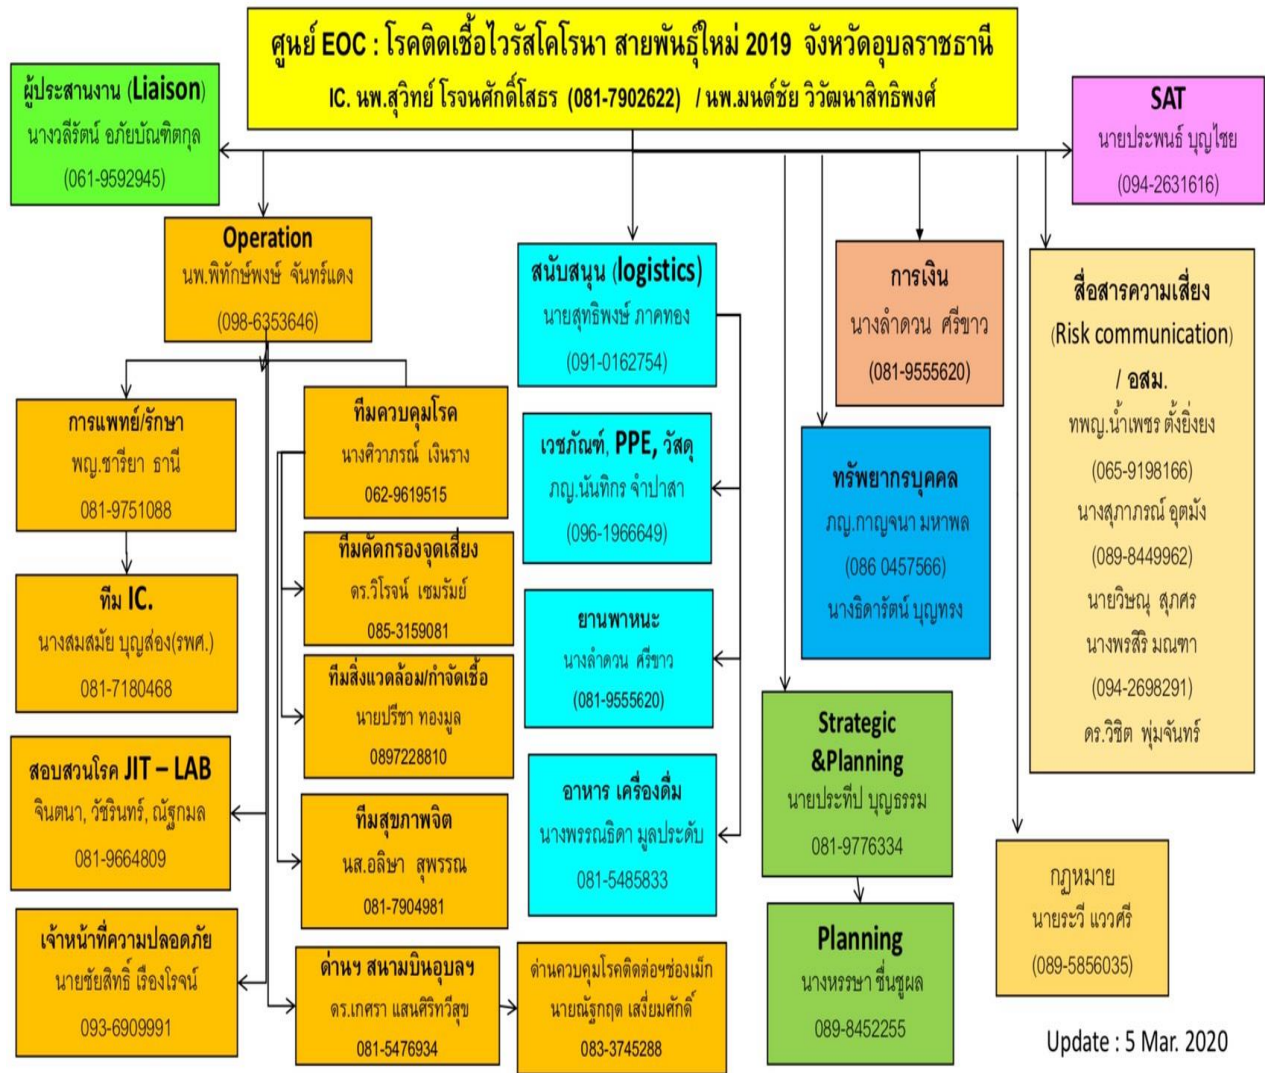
ศูนย์ EOC : โรคติดเชื้อไวรัสโคโรนา สายพันธุ์ใหม่ 2019 จังหวัดอุบลราชธานี
IC. นพ.สุวิทย์ โรจนศักดิ์โสธร (081-7902622) / นพ.มนต์ชัย วิวัฒนาสิทธิพงศ์

ผู้ประสานงาน (Liaison)
นางวลีรัตน์ อภัยบัณฑิตกุล
(061-9592945)

SAT
นายประพนธ์ บุญไชย
(094-2631616)

Operation
นพ.พิทักษ์พงษ์ จันทร์แดง
(098-6353646)

สนับสนุน (logistics)
นายสุทธิพงษ์ ภาคทอง
(091-0162754)

การเงิน
นางลำดวน ศรีขาว
(081-9555620)

สื่อสารความเสี่ยง
(Risk communication)
/ อสม.
ทพญ.น้ำเพชร ตั้งยิ่งยง
(065-9198166)
นางสุภาภรณ์ อุตมัง
(089-8449962)
นายวิษณุ สุภศร
นางพรสิริ มณฑา
(094-2698291)
ดร.วิชิต พุ่มจันทร์

การแพทย์/รักษา
พญ.ชารียา ธานี
081-9751088

ทีมควบคุมโรค
นางศิวาภรณ์ เงินราง
062-9619515

เวชภัณฑ์, PPE, วัสดุ
ภญ.นันทิกร จำปาสา
(096-1966649)

ทรัพยากรบุคคล
ภญ.กาญจนา มหาพล
(086 0457566)
นางธิดารัตน์ บุญทรง

ทีม IC.
นางสมสมัย บุญส่อง(รพศ.)
081-7180468

ทีมคัดกรองจุดเสี่ยง
ดร.วิโรจน์ เซมรัมย์
085-3159081

ยานพาหนะ
นางลำดวน ศรีขาว
(081-9555620)

ทีมสิ่งแวดล้อม/กำจัดเชื้อ
นายปรีชา ทองมูล
0897228810

Strategic
&Planning
นายประทีป บุญธรรม
081-9776334

สอบสวนโรค JIT – LAB
จินตนา, วัชรินทร์, ณัฐกมล
081-9664809

ทีมสุขภาพจิต
นส.อลิษา สุพรรณ
081-7904981

อาหาร เครื่องดื่ม
นางพรรณธิดา มูลประดับ
081-5485833

กฎหมาย
นายระวี แววศรี
(089-5856035)

Planning
นางหรรษา ชื่นชูผล
089-8452255

เจ้าหน้าที่ความปลอดภัย
นายชัยสิทธิ์ เรืองโรจน์
093-6909991

ด่านฯ สนามบินอุบลฯ
ดร.เกศรา แสนศิริทวีสุข
081-5476934

ด่านควบคุมโรคติดต่อช่องเม็ก
นายณัฐกฤต เสงี่ยมศักดิ์
083-3745288

Update : 5 Mar. 2020